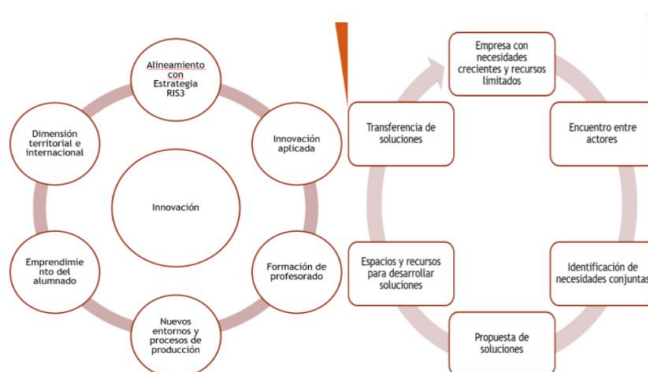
Alineamiento con Estrategia RIS3

Innovación aplicada

Formación de profesorado

Nuevos entornos y procesos de producción

Emprendimiento del alumnado

Dimensión territorial e internacional

Innovación

Empresa con necesidades crecientes y recursos limitados

Encuentro entre actores

Identificación de necesidades conjuntas

Propuesta de soluciones

Espacios y recursos para desarrollar soluciones

Transferencia de soluciones